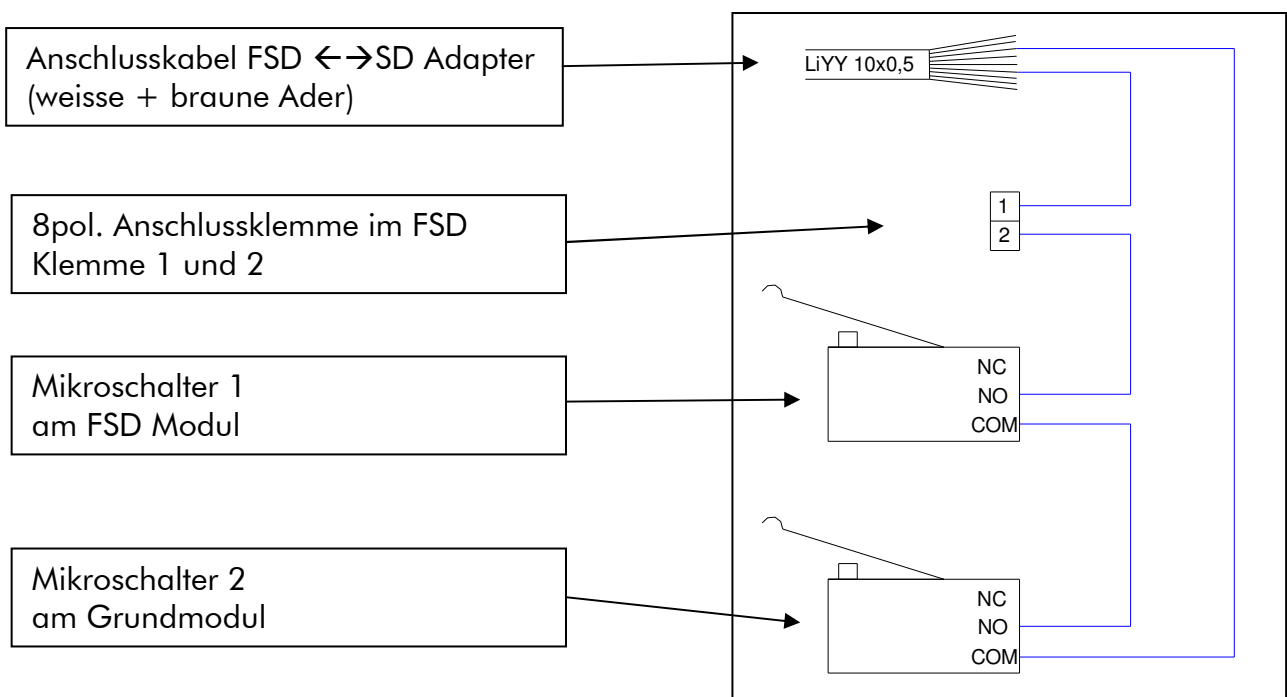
Anschlusskabel FSD ←→SD Adapter (weisse + braune Ader)

8pol. Anschlussklemme im FSD Klemme 1 und 2

Mikroschalter 1 am FSD Modul

Mikroschalter 2 am Grundmodul

LiYY 10x0,5

1
2

NC
NO
COM

NC
NO
COM